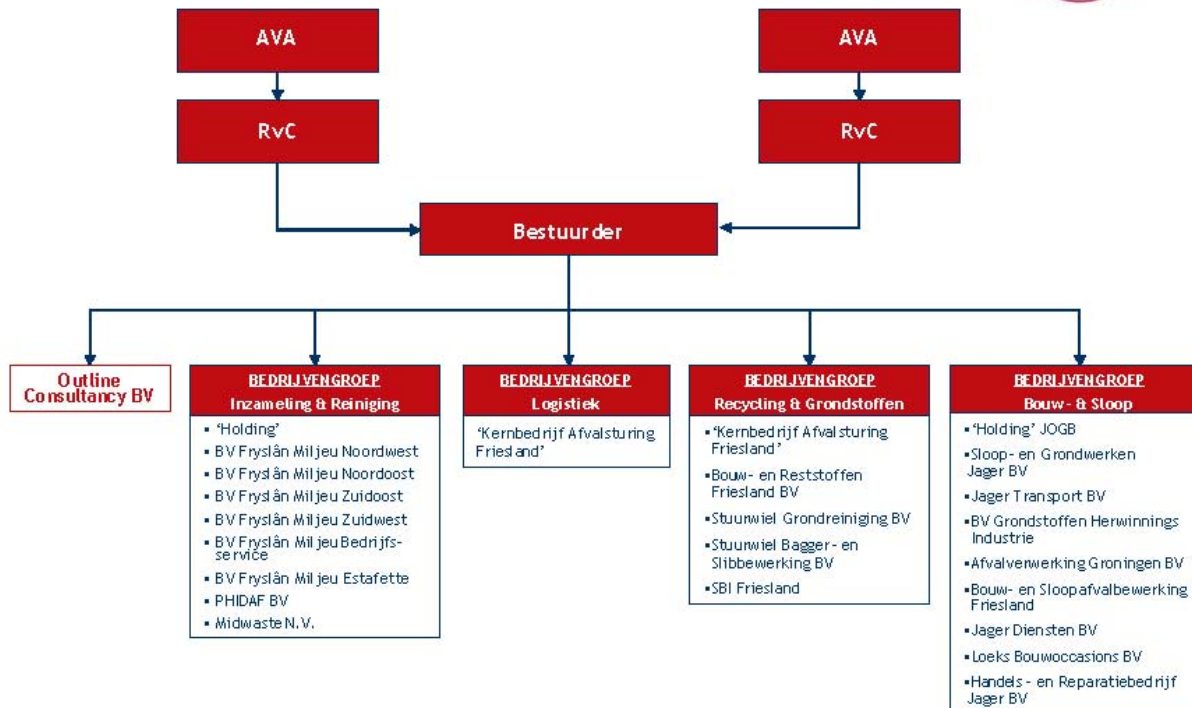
AVA

RvC

AVA

RvC

Bestuurder

Outline Consultancy BV

BEDRIJVENGROEP
Inzameling & Reiniging
▪ 'Holding'
▪ BV Fryslân Miljeu Noordwest
▪ BV Fryslân Miljeu Noordoost
▪ BV Fryslân Miljeu Zuidoost
▪ BV Fryslân Miljeu Zuidwest
▪ BV Fryslân Miljeu Bedrijfsservice
▪ BV Fryslân Miljeu Estafette
▪ PHIDAF BV
▪ Midwaste N.V.

BEDRIJVENGROEP
Logistiek
'Kernbedrijf Afvalsturing Friesland'

BEDRIJVENGROEP
Recycling & Grondstoffen
▪ 'Kernbedrijf Afvalsturing Friesland'
▪ Bouw- en Reststoffen Friesland BV
▪ Stuurwiel Grondreiniging BV
▪ Stuurwiel Bagger- en Slibbewerking BV
▪ SBI Friesland

BEDRIJVENGROEP
Bouw- & Sloop
▪ 'Holding' JOGB
▪ Sloop- en Grondwerken Jager BV
▪ Jager Transport BV
▪ BV Grondstoffen Herwinnings Industrie
▪ Afvalverwerking Groningen BV
▪ Bouw- en Sloopafvalbewerking Friesland
▪ Jager Diensten BV
▪ Loeks Bouwoccasions BV
▪ Handels- en Reparatiebedrijf Jager BV